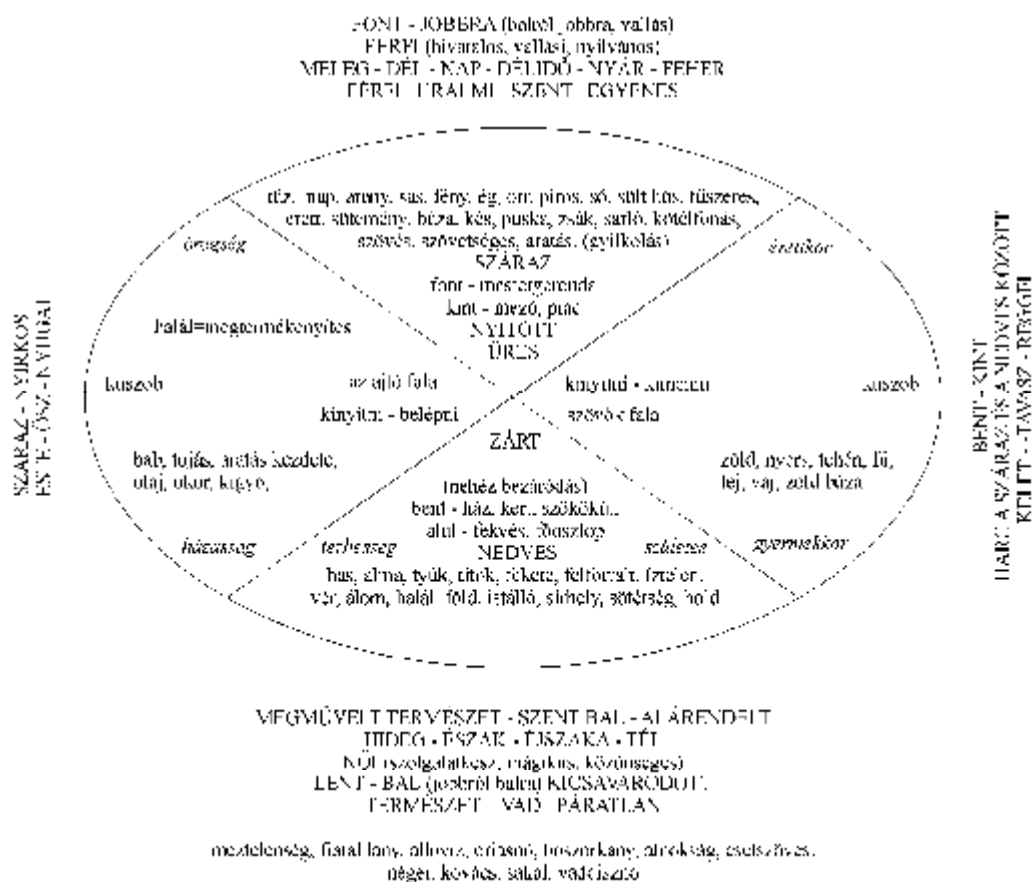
FENT - JOBBRA (balról jobbra, vallás)
FÉRFI (hivatalos, vallási, nyilvános)
MELEG - DÉL - NAP - DÉLIDŐ - NYÁR - FEHÉR
FÉRFI - URALMI - SZENT - EGYENES

tűz, nap, arany, sas, fény, ég, orr, piros, só, sült hús, fűszeres, erem, sütemény, búza, kés, puska, zsák, sarló, kötélfonás, szövés, szövetséges, aratás, (gyilkolás)
SZÁRAZ
fönt - mestergerenda
kint - mező, piac
NYITOTT
ÜRES

öregség

halál=megtermékenyítés

küszöb

az ajtó fala

kinyitni - belépni

ZÁRT

bab, tojás, aratás kezdete, olaj, okor, kugyó,

házasság

terhesség

(méhéz bezáródás)
bent - ház, kert, szökőkút
alul - tekvés, főoszlop
NEDVES
has, alma, tyúk, titok, rokka, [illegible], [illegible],
víz, álom, halál, föld, istálló, sírhely, sötétség, hold

érettkor

kinyitni - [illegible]

küszöb

szövők fala

zöld, nyers, friss, fű, tej, vaj, zöld búza

születés

gyermekkor

SZÁRAZ - NYIRKOS
ESTE - ŐSZ - NYUGAT

BENT - KINT
HARC A SZÁRAZ ÉS A NEDVES KÖZÖTT
KELET - TAVASZ - REGGEL

MEGMŰVELT TERMÉSZET - SZENT BAL - ALÁRENDELT
HIDEG - ÉSZAK - ÉJSZAKA - TÉL
NŐI (szolgálatkész, mágikus, közönséges)
LENT - BAL (jobbról balra) KICSAVARODOTT
TERMÉSZET - VAD - PÁRATLAN

meztelenség, fiatal lány, özvegy, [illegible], boszorkány, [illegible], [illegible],
néger, kovács, sakál, vadászató